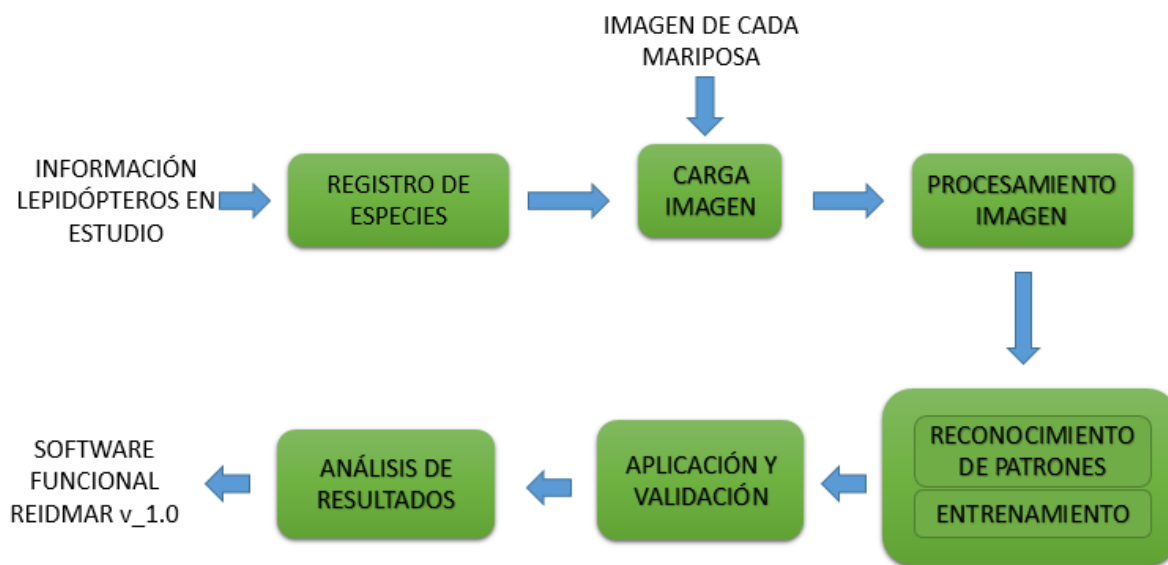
IMAGEN DE CADA MARIPOSA

INFORMACIÓN LEPIDÓPTEROS EN ESTUDIO

REGISTRO DE ESPECIES

CARGA IMAGEN

PROCESAMIENTO IMAGEN

RECONOCIMIENTO DE PATRONES

ENTRENAMIENTO

APLICACIÓN Y VALIDACIÓN

ANÁLISIS DE RESULTADOS

SOFTWARE FUNCIONAL REIDMAR v_1.0